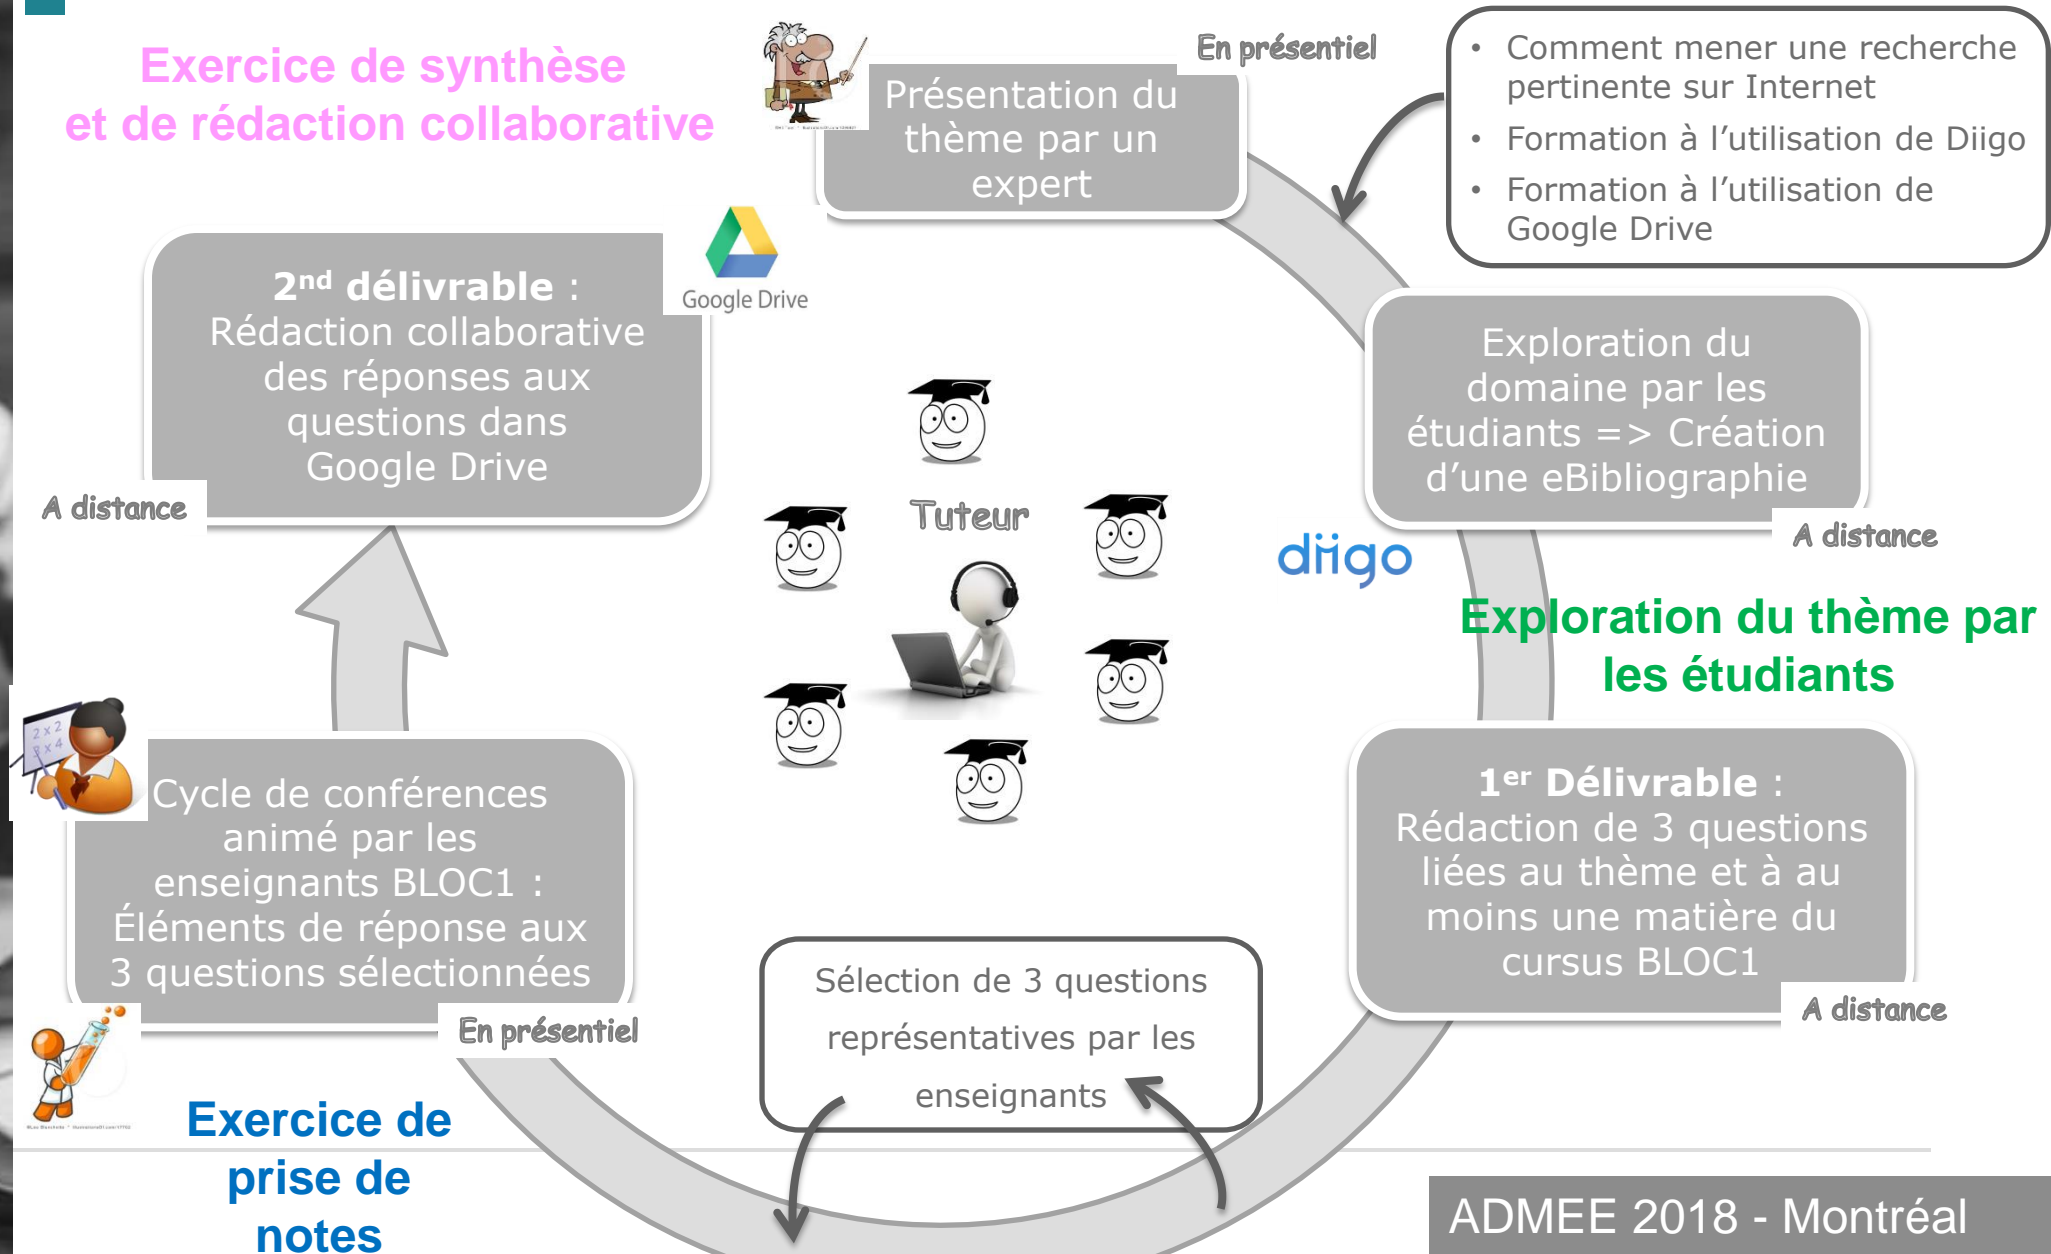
Exercice de synthèse et de rédaction collaborative

Présentation du thème par un expert

En présentiel

• Comment mener une recherche pertinente sur Internet
• Formation à l'utilisation de Diigo
• Formation à l'utilisation de Google Drive

$2^{nd}$ délivrable : Rédaction collaborative des réponses aux questions dans Google Drive

Google Drive

A distance

Exploration du domaine par les étudiants => Création d'une eBibliographie

A distance

Tuteur

diigo

Exploration du thème par les étudiants

Cycle de conférences animé par les enseignants BLOC1 : Éléments de réponse aux 3 questions sélectionnées

$1^{er}$ Délivrable : Rédaction de 3 questions liées au thème et à au moins une matière du cursus BLOC1

A distance

En présentiel

Sélection de 3 questions représentatives par les enseignants

Exercice de prise de notes

ADMEE 2018 - Montréal